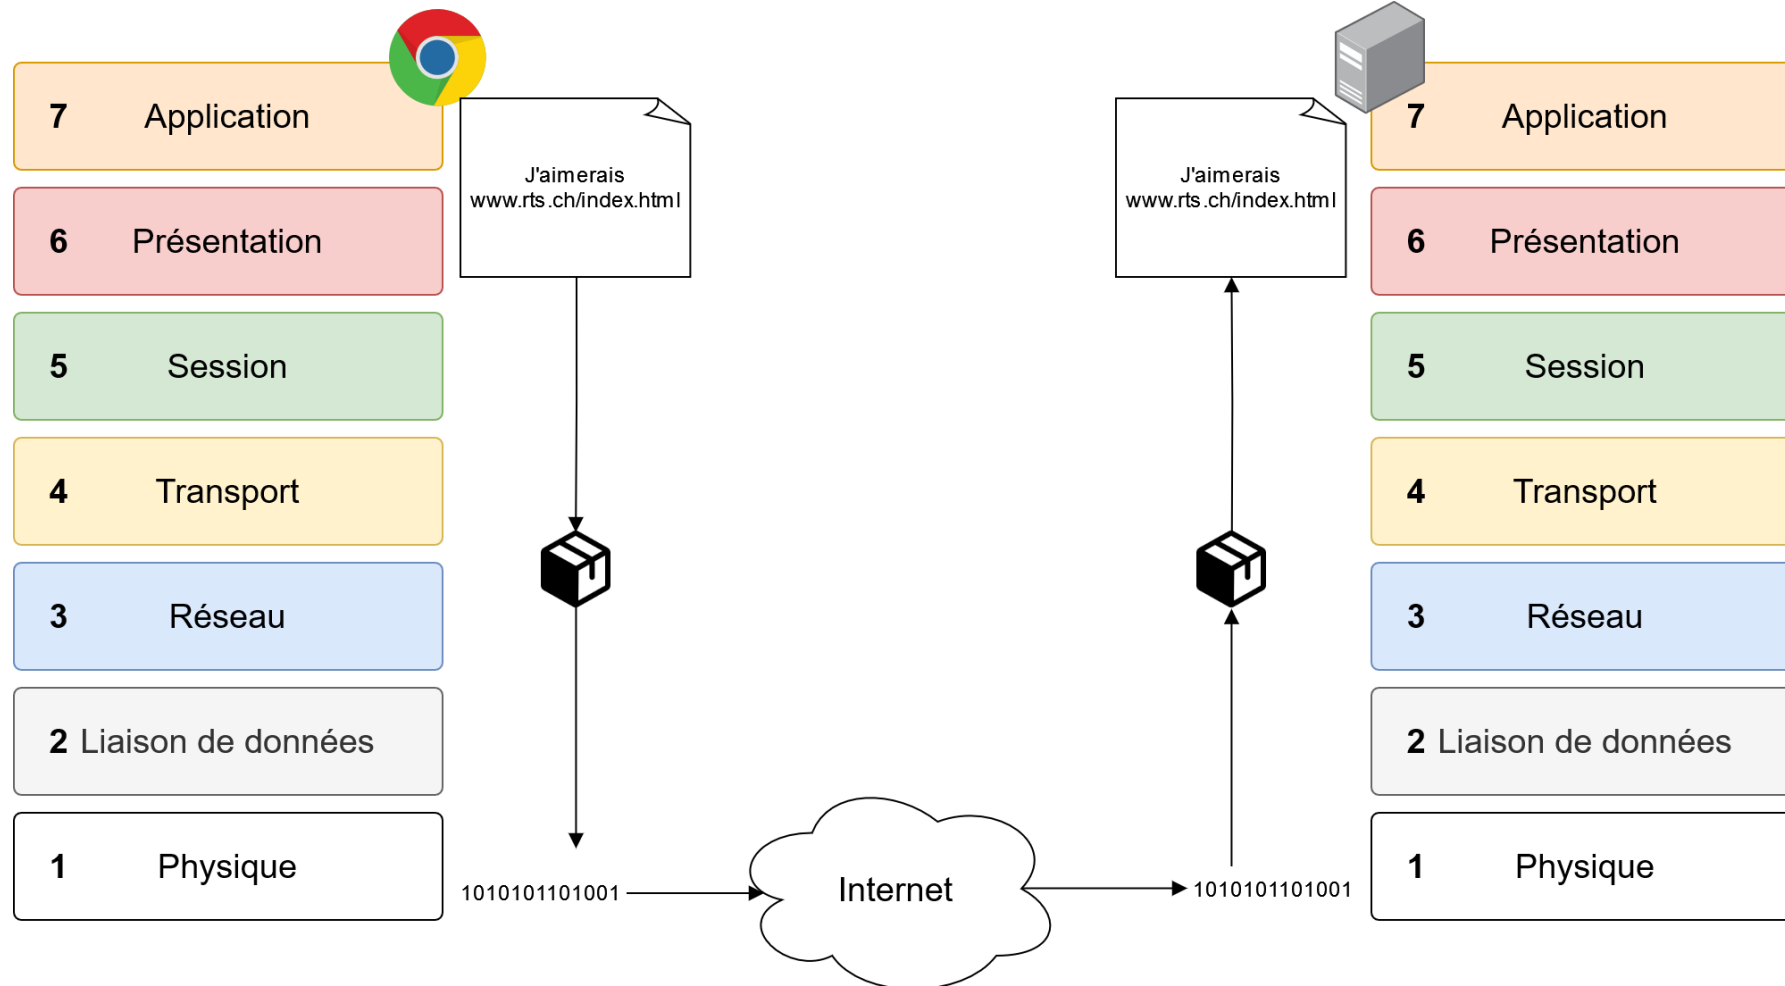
7 Application

6 Présentation

5 Session

4 Transport

3 Réseau

2 Liaison de données

1 Physique

J'aimerais www.rts.ch/index.html

1010101101001

Internet

J'aimerais www.rts.ch/index.html

1010101101001

7 Application

6 Présentation

5 Session

4 Transport

3 Réseau

2 Liaison de données

1 Physique